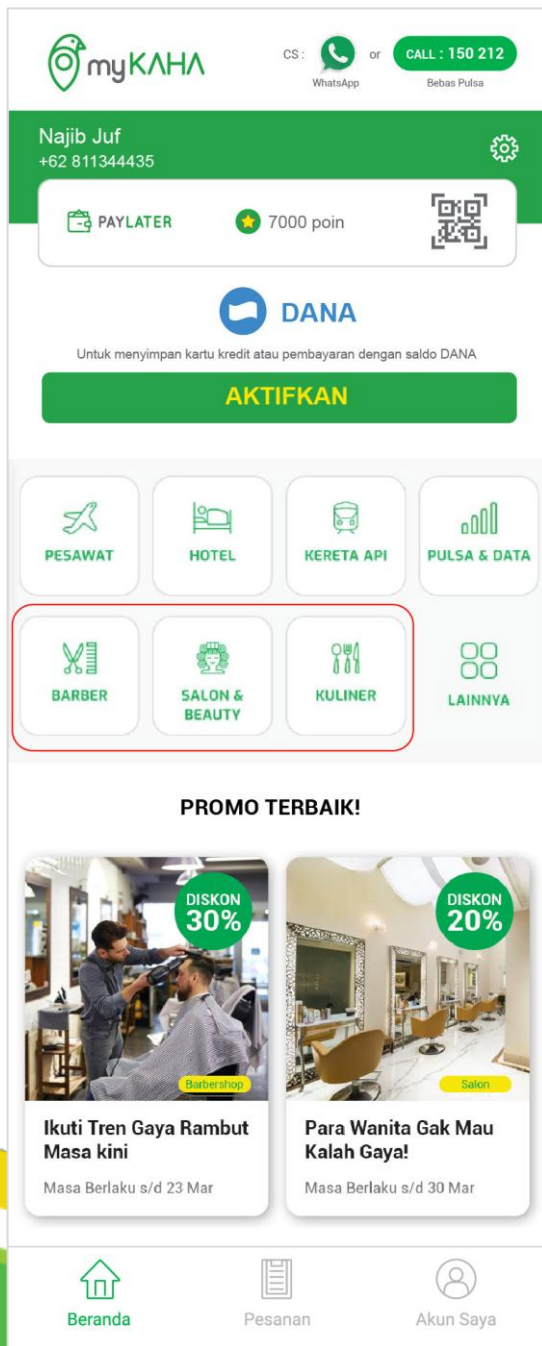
myKAHA

CS : WhatsApp or CALL : 150 212 Bebas Pulsa

Najib Juf
+62 811344435

PAYLATER 7000 poin

DANA

Untuk menyimpan kartu kredit atau pembayaran dengan saldo DANA

AKTIFKAN

PESAWAT
HOTEL
KERETA API
PULSA & DATA
BARBER
SALON & BEAUTY
KULINER
LAINNYA

PROMO TERBAIK!

DISKON 30%
Barbershop
Ikuti Tren Gaya Rambut Masa kini
Masa Berlaku s/d 23 Mar

DISKON 20%
Salon
Para Wanita Gak Mau Kalah Gaya!
Masa Berlaku s/d 30 Mar

Beranda
Pesanan
Akun Saya